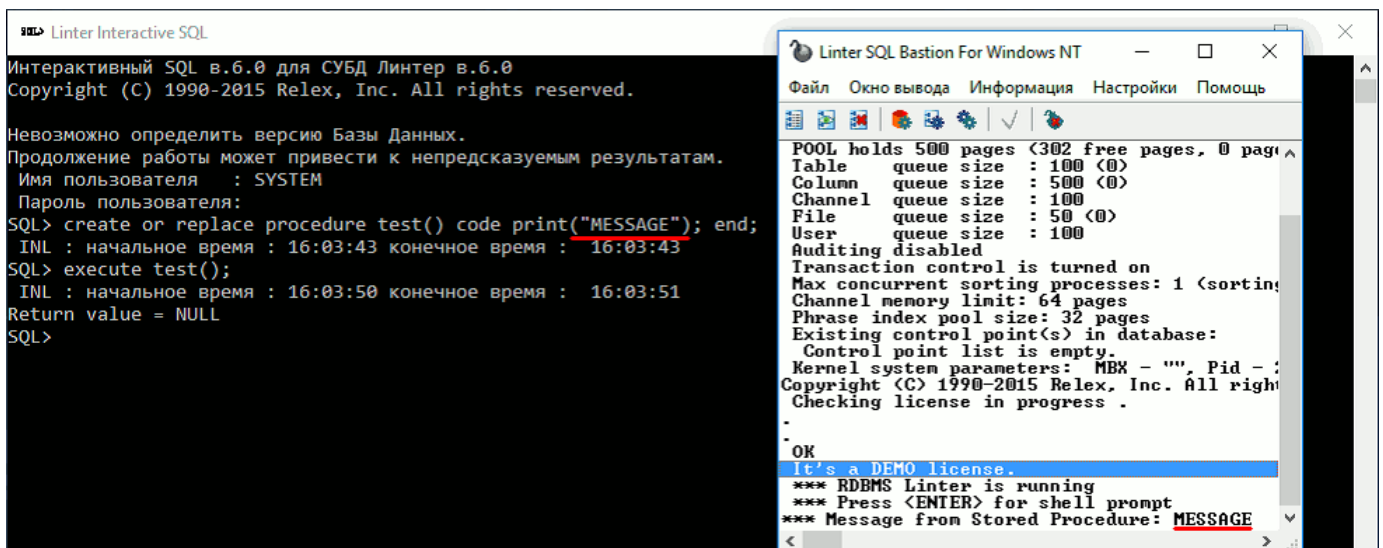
Linter Interactive SQL

Интерактивный SQL в.6.0 для СУБД Линтер в.6.0
Copyright (C) 1990-2015 Relex, Inc. All rights reserved.

Невозможно определить версию Базы Данных.
Продолжение работы может привести к непредсказуемым результатам.
Имя пользователя : SYSTEM
Пароль пользователя:
SQL> create or replace procedure test() code print("MESSAGE"); end;
INL : начальное время : 16:03:43 конечное время : 16:03:43
SQL> execute test();
INL : начальное время : 16:03:50 конечное время : 16:03:51
Return value = NULL
SQL>

Linter SQL Bastion For Windows NT

Файл Окно вывода Информация Настройки Помощь

POOL holds 500 pages (302 free pages, 0 page
Table queue size : 100 (0)
Column queue size : 500 (0)
Channel queue size : 100
File queue size : 50 (0)
User queue size : 100
Auditing disabled
Transaction control is turned on
Max concurrent sorting processes: 1 (sortin
Channel memory limit: 64 pages
Phrase index pool size: 32 pages
Existing control point(s) in database:
Control point list is empty.
Kernel system parameters: MBX - "", Pid - 
Copyright (C) 1990-2015 Relex, Inc. All righ
Checking license in progress .
.
.
OK
It's a DEMO license.
*** RDBMS Linter is running
*** Press <ENTER> for shell prompt
*** Message from Stored Procedure: MESSAGE